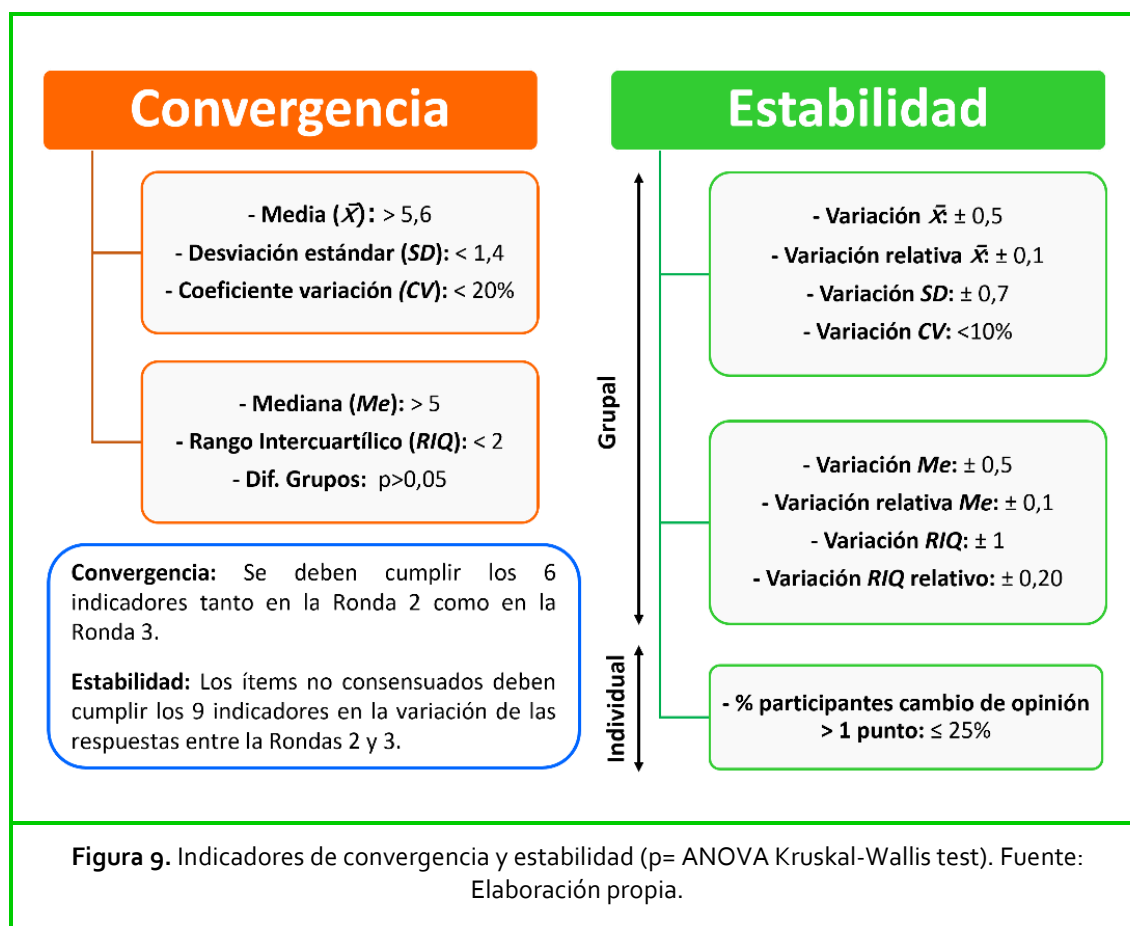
Convergencia

- Media ($\bar{X}$): > 5,6
- Desviación estándar (SD): < 1,4
- Coeficiente variación (CV): < 20%

- Mediana (Me): > 5
- Rango Intercuartílico (RIQ): < 2
- Dif. Grupos: p>0,05

Convergencia: Se deben cumplir los 6 indicadores tanto en la Ronda 2 como en la Ronda 3.

Estabilidad: Los ítems no consensuados deben cumplir los 9 indicadores en la variación de las respuestas entre la Rondas 2 y 3.

Estabilidad

Grupal

- Variación $\bar{X}$: ± 0,5
- Variación relativa $\bar{X}$: ± 0,1
- Variación SD: ± 0,7
- Variación CV: <10%

- Variación Me: ± 0,5
- Variación relativa Me: ± 0,1
- Variación RIQ: ± 1
- Variación RIQ relativo: ± 0,20

Individual

- % participantes cambio de opinión > 1 punto: ≤ 25%

Figura 9. Indicadores de convergencia y estabilidad (p= ANOVA Kruskal-Wallis test). Fuente: Elaboración propia.